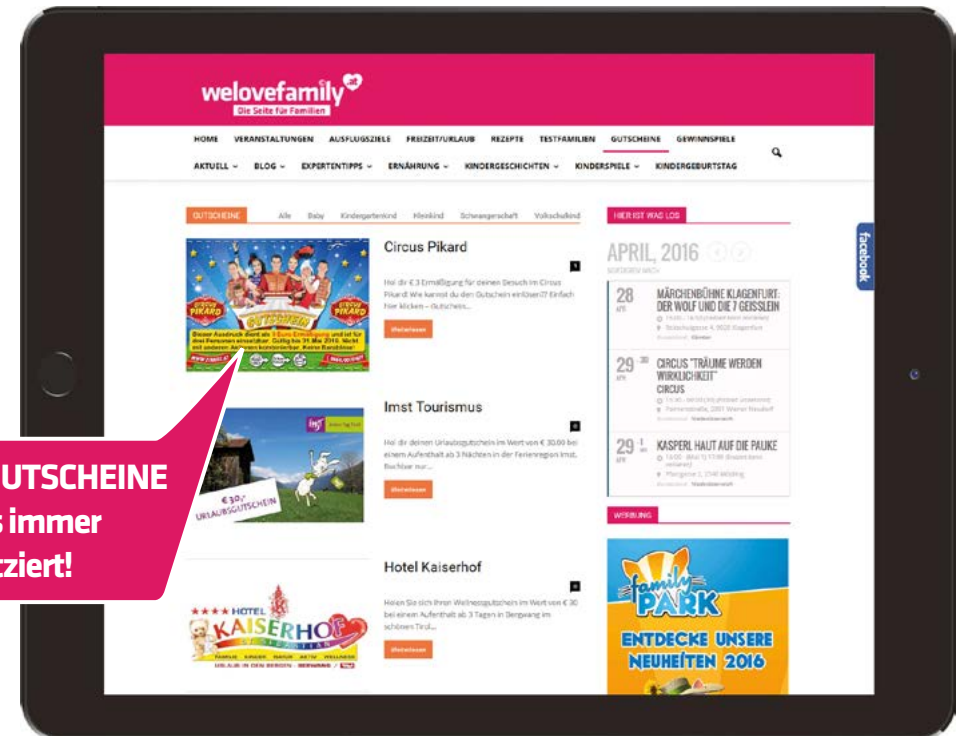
welovefamily.at
Die Seite für Familien

HOME VERANSTALTUNGEN AUSFLUGSZIELE FREIZEIT/URLAUB REZEPTE TESTFAMILIEN GUTSCHEINE GEWINNSPIELE

AKTUELL BLOG EXPERTENTIPPS ERNÄHRUNG KINDERGESCHICHTEN KINDERSPIELE KINDERGEBURTSTAG

GUTSCHEINE Alle Baby Kindergartenkind Kleinkind Schwangerschaft Volksschulkind

Circus Pikard

Hol dir € 3 Ermäßigung für deinen Besuch im Circus Pikard! Wie kommst du den Gutschein einlösen? Einfach hier klicken – Gutschein...

Weiterlesen

Imst Tourismus

Hol dir deinen Urlaubsgutschein im Wert von € 30,00 bei einem Aufenthalt ab 3 Nächten in der Ferienregion Imst. Buchbar nur...

Weiterlesen

€ 30,- URLAUBSGUTSCHEIN

Hotel Kaiserhof

Holen Sie sich Ihren Wellnessgutschein im Wert von € 30 bei einem Aufenthalt ab 3 Tagen in Berwang im schönen Tirol...

Weiterlesen

HOTEL KAISERHOF

UTSCHEINE
s immer
ziert!

HIER IST WAS LOS

APRIL, 2016

28 MÄRCHENBÜHNE KLAGENFURT: DER WOLF UND DIE 7 GEISSLEIN

29 CIRCUS "TRÄUME WERDEN WIRKLICHKEIT" CIRCUS

29 KASPERL HAUT AUF DIE PAUKE

WERBUNG

family PARK

ENTDECKE UNSERE NEUHEITEN 2016

facebook